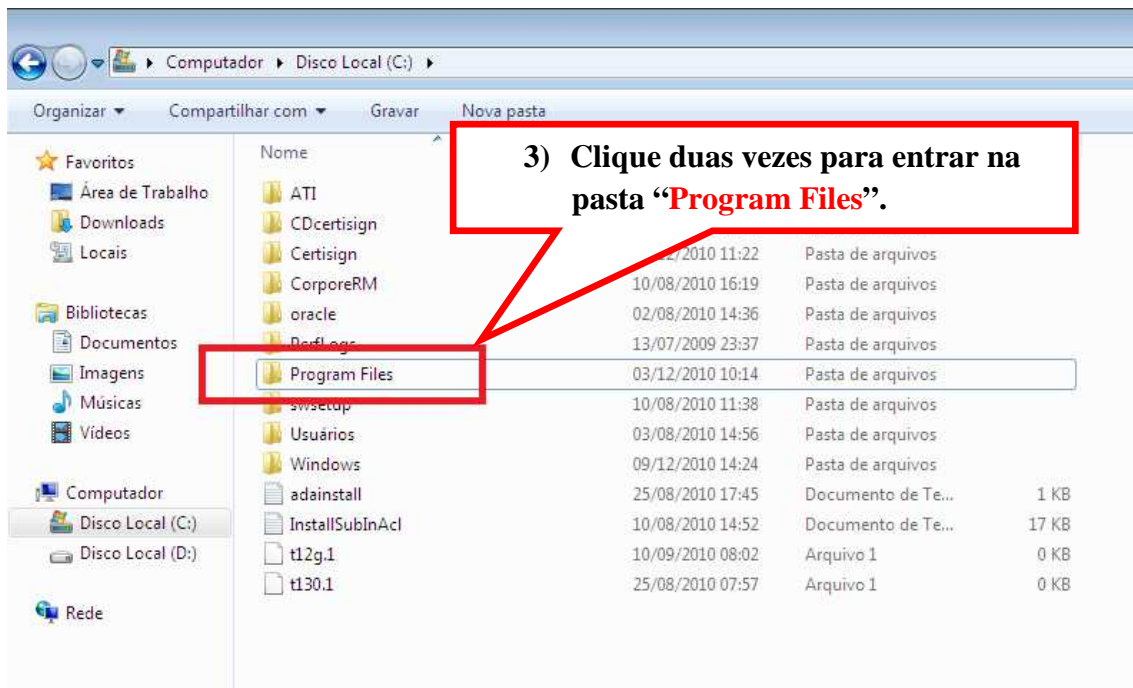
Computador ▸ Disco Local (C:) ▸

Organizar ▾ Compartilhar com ▾ Gravar Nova pasta

Favoritos
Área de Trabalho
Downloads
Locais

Bibliotecas
Documentos
Imagens
Músicas
Vídeos

Computador
Disco Local (C:)
Disco Local (D:)

Rede

3) Clique duas vezes para entrar na pasta "Program Files".

| Nome | | | |
|---|---|---|---|
| ATI | | | |
| CDcertisign | | | |
| Certisign | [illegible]/2010 11:22 | Pasta de arquivos | |
| CorporeRM | 10/08/2010 16:19 | Pasta de arquivos | |
| oracle | 02/08/2010 14:36 | Pasta de arquivos | |
| PerfLogs | 13/07/2009 23:37 | Pasta de arquivos | |
| Program Files | 03/12/2010 10:14 | Pasta de arquivos | |
| swsetup | 10/08/2010 11:38 | Pasta de arquivos | |
| Usuários | 03/08/2010 14:56 | Pasta de arquivos | |
| Windows | 09/12/2010 14:24 | Pasta de arquivos | |
| adainstall | 25/08/2010 17:45 | Documento de Te... | 1 KB |
| InstallSubInAcl | 10/08/2010 14:52 | Documento de Te... | 17 KB |
| t12g.1 | 10/09/2010 08:02 | Arquivo 1 | 0 KB |
| t130.1 | 25/08/2010 07:57 | Arquivo 1 | 0 KB |